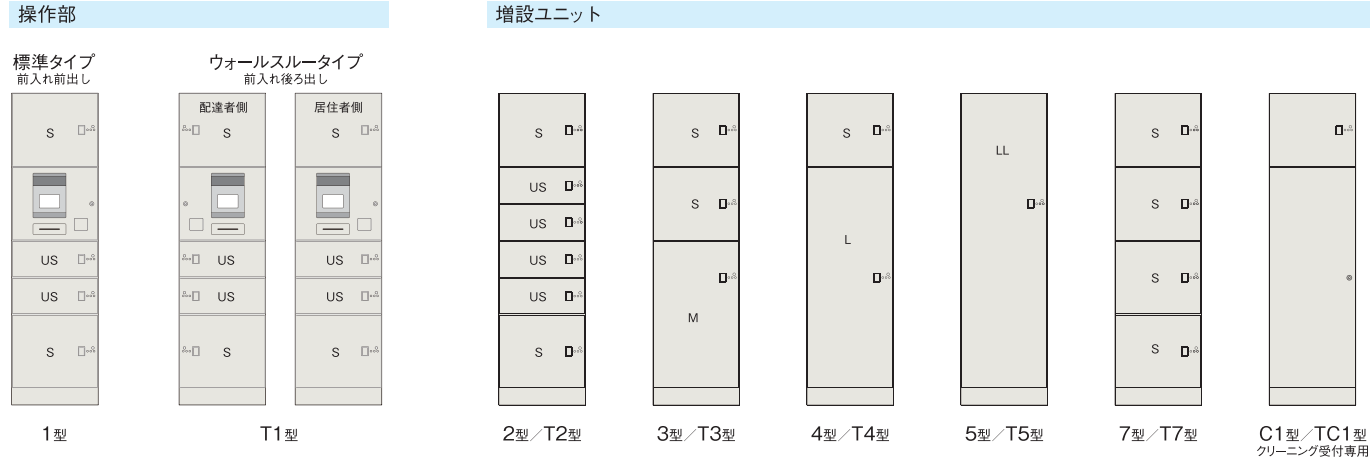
操作部

標準タイプ
前入れ前出し

S

US

US

S

1型

ウォールスルータイプ
前入れ後ろ出し

配達者側

S

US

US

S

居住者側

S

US

US

S

T1型

増設ユニット

S

US

US

US

US

S

2型／T2型

S

S

M

3型／T3型

S

L

4型／T4型

LL

5型／T5型

S

S

S

S

7型／T7型

C1型／TC1型
クリーニング受付専用